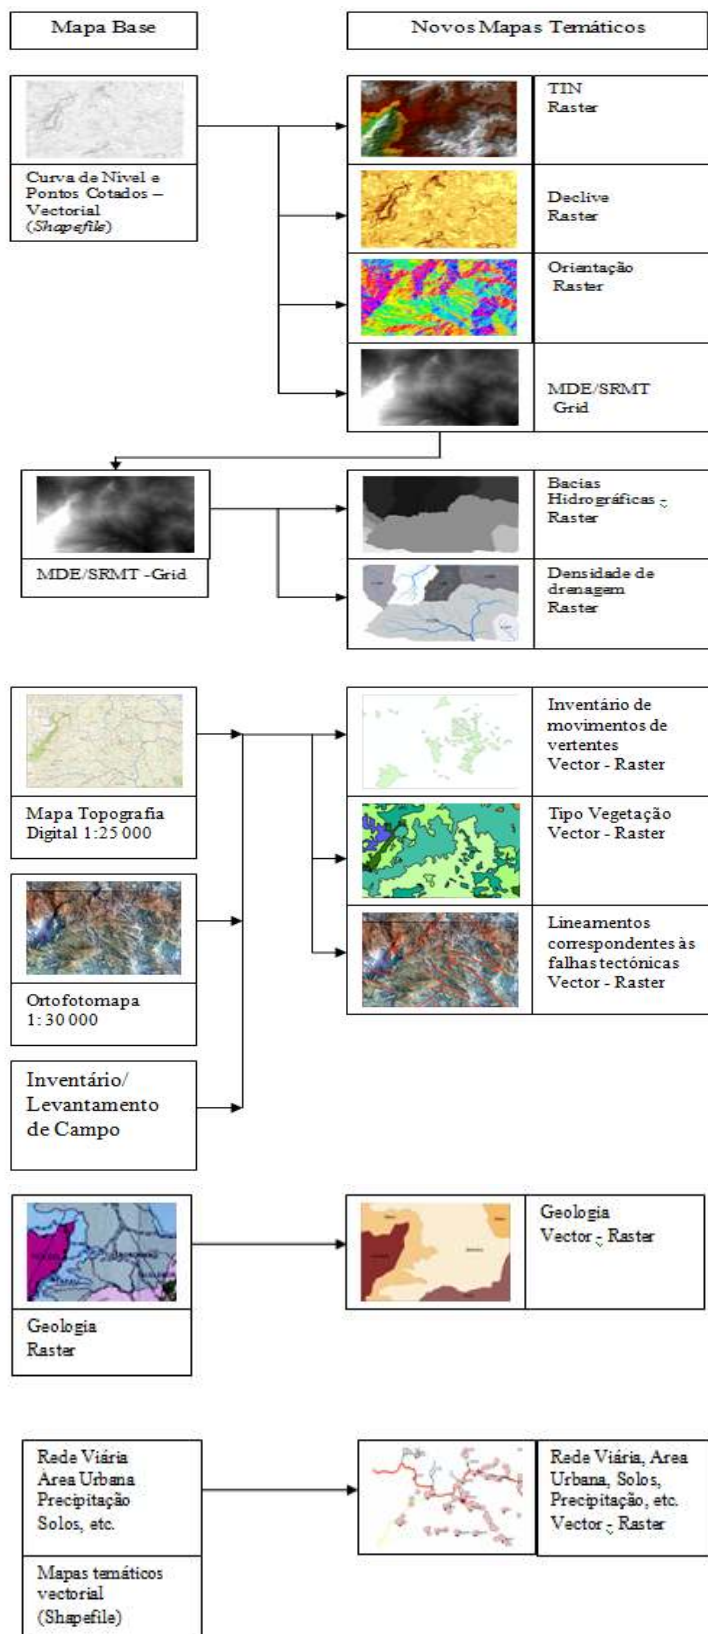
Mapa Base

Novos Mapas Temáticos

Curva de Nivel e Pontos Cotados – Vectorial (*Shapefile*)

TIN
Raster

Declive
Raster

Orientação
Raster

MDE/SRMT
Grid

MDE/SRMT -Grid

Bacias Hidrográficas - Raster

Densidade de drenagem
Raster

Mapa Topografia Digital 1:25 000

Ortofotomapa 1: 30 000

Inventário/ Levantamento de Campo

Inventário de movimentos de vertentes
Vector - Raster

Tipo Vegetação
Vector - Raster

Lineamentos correspondentes às falhas tectónicas
Vector - Raster

Geologia
Raster

Geologia
Vector - Raster

Rede Viária
Area Urbana
Precipitação
Solos, etc.

Mapas temáticos vectorial (Shapefile)

Rede Viária, Area Urbana, Solos, Precipitação, etc.
Vector - Raster